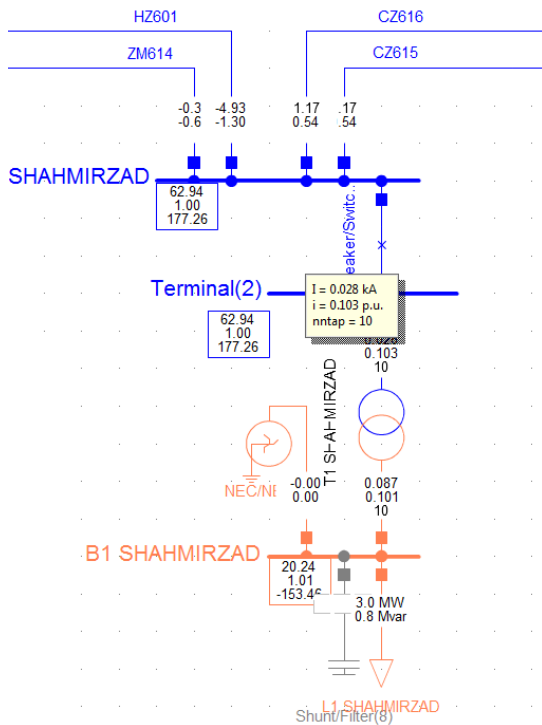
HZ601
CZ616
ZM614
CZ615
-0.3
-0.6
-4.93
-1.30
1.17
0.54
.17
.54
SHAHMIRZAD
62.94
1.00
177.26
eaker/Switc
Terminal(2)
I = 0.028 kA
i = 0.103 p.u.
nntap = 10
62.94
1.00
177.26
0.028
0.103
10
T1 SHAHMIRZAD
NEC/NE
-0.00
0.00
0.087
0.101
10
B1 SHAHMIRZAD
20.24
1.01
-153.46
3.0 MW
0.8 Mvar
L1 SHAHMIRZAD
Shunt/Filter(8)